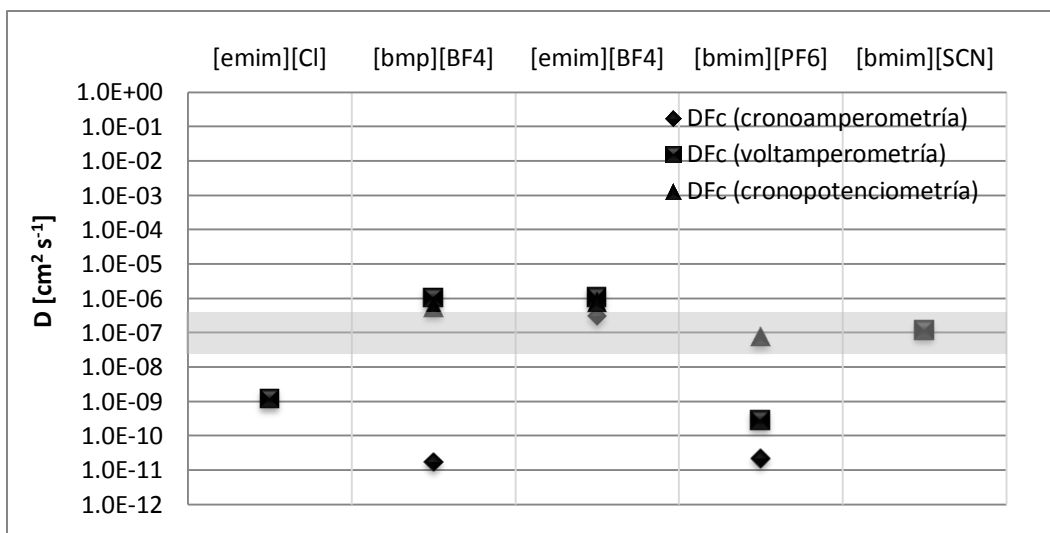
[emim][Cl] [bmp][BF4] [emim][BF4] [bmim][PF6] [bmim][SCN]

1.0E+00
1.0E-01
1.0E-02
1.0E-03
1.0E-04
1.0E-05
1.0E-06
1.0E-07
1.0E-08
1.0E-09
1.0E-10
1.0E-11
1.0E-12

D [cm$^2$ s$^{-1}$]

DFc (cronoamperometría)
DFc (voltamperometría)
DFc (cronopotenciometría)